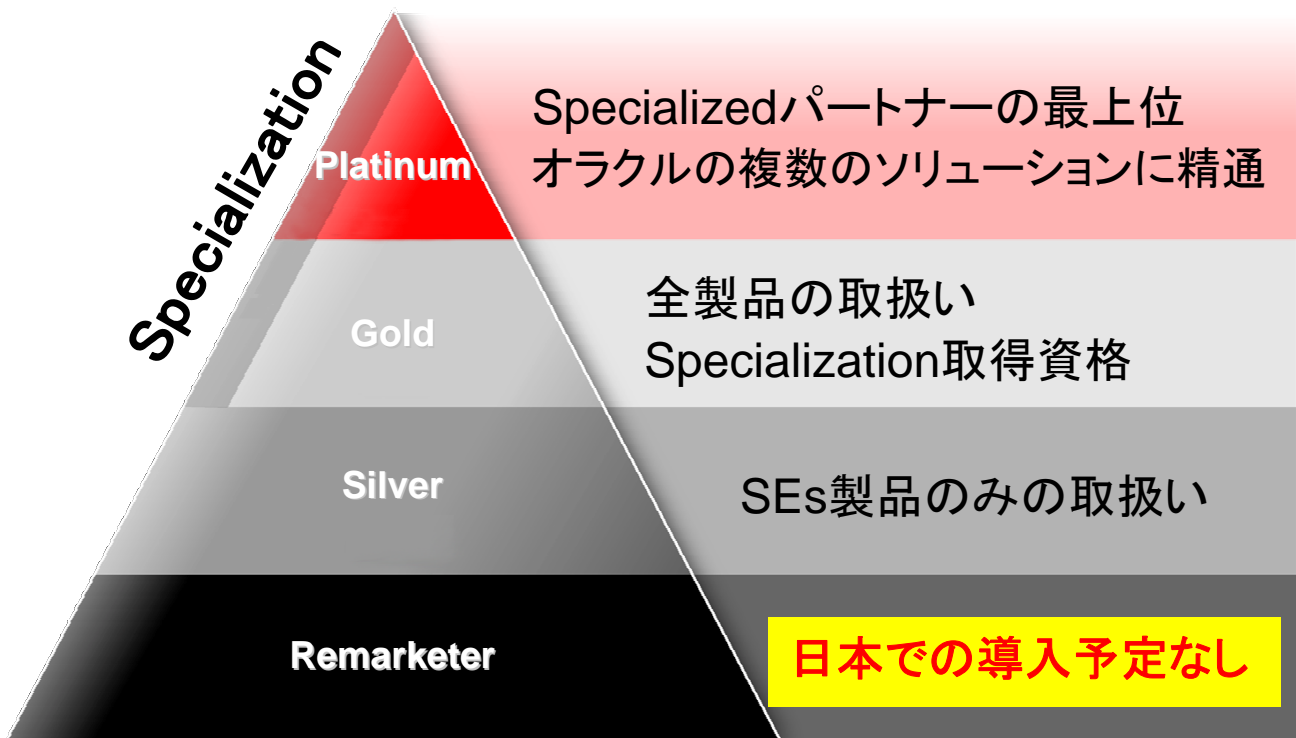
Specialization

Platinum

Specializedパートナーの最上位
オラクルの複数のソリューションに精通

Gold

全製品の取扱い
Specialization取得資格

Silver

SEs製品のみの取扱い

Remarketer

日本での導入予定なし